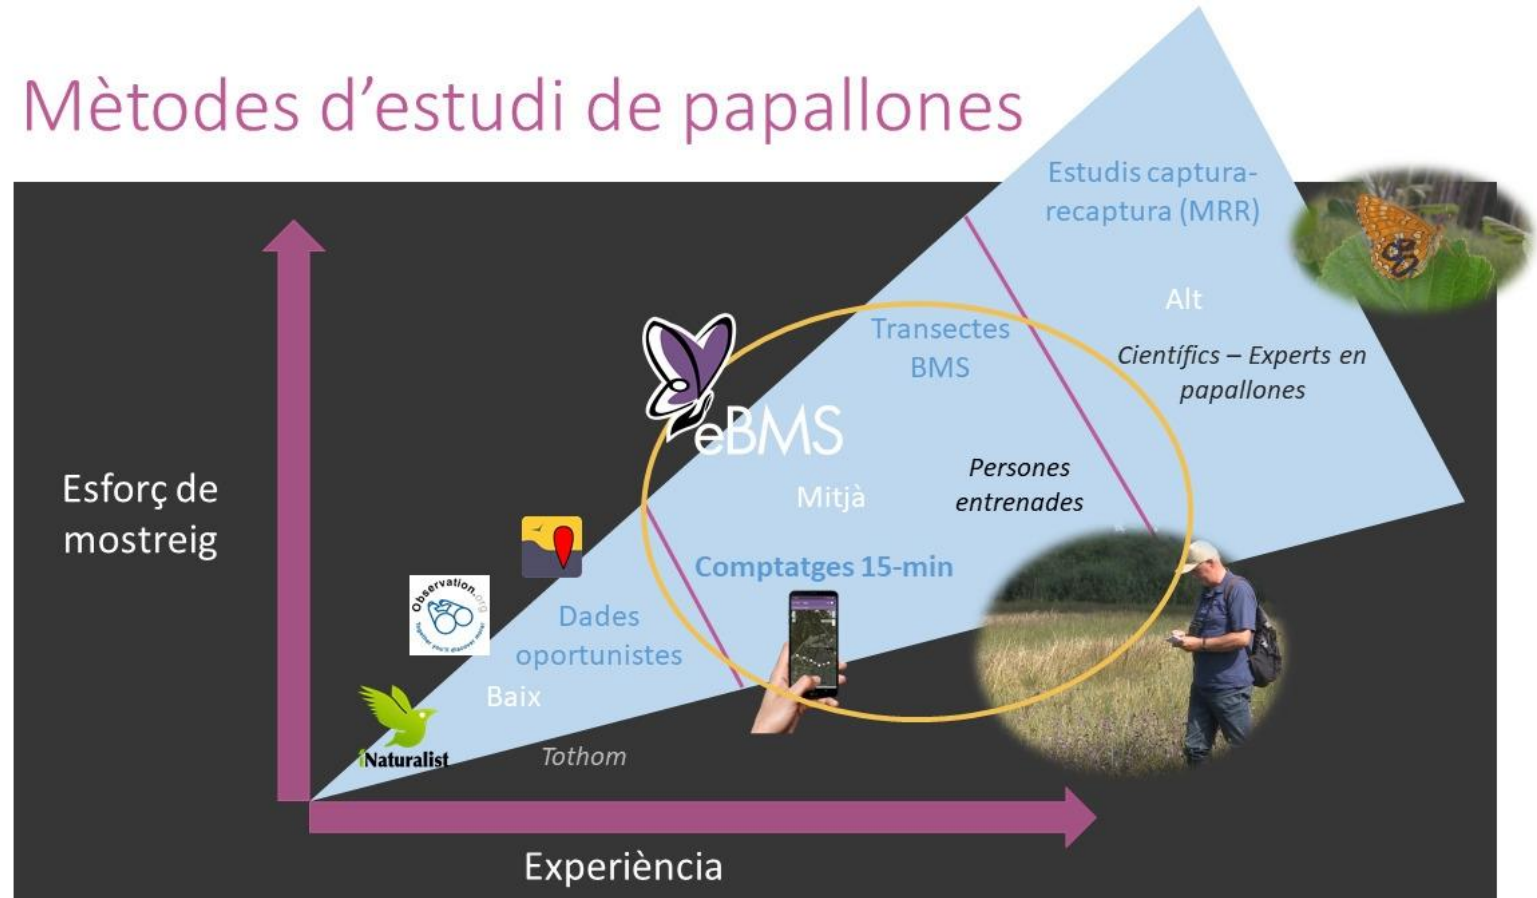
Mètodes d'estudi de papallones

Estudis captura-recaptura (MRR)

Alt

Científics – Experts en papallones

Transectes BMS

eBMS

Persones entrenades

Mitjà

Esforç de mostreig

Comptatges 15-min

Observation.org

Together you'll discover more!

Dades oportunistes

Baix

iNaturalist

Tothom

Experiència